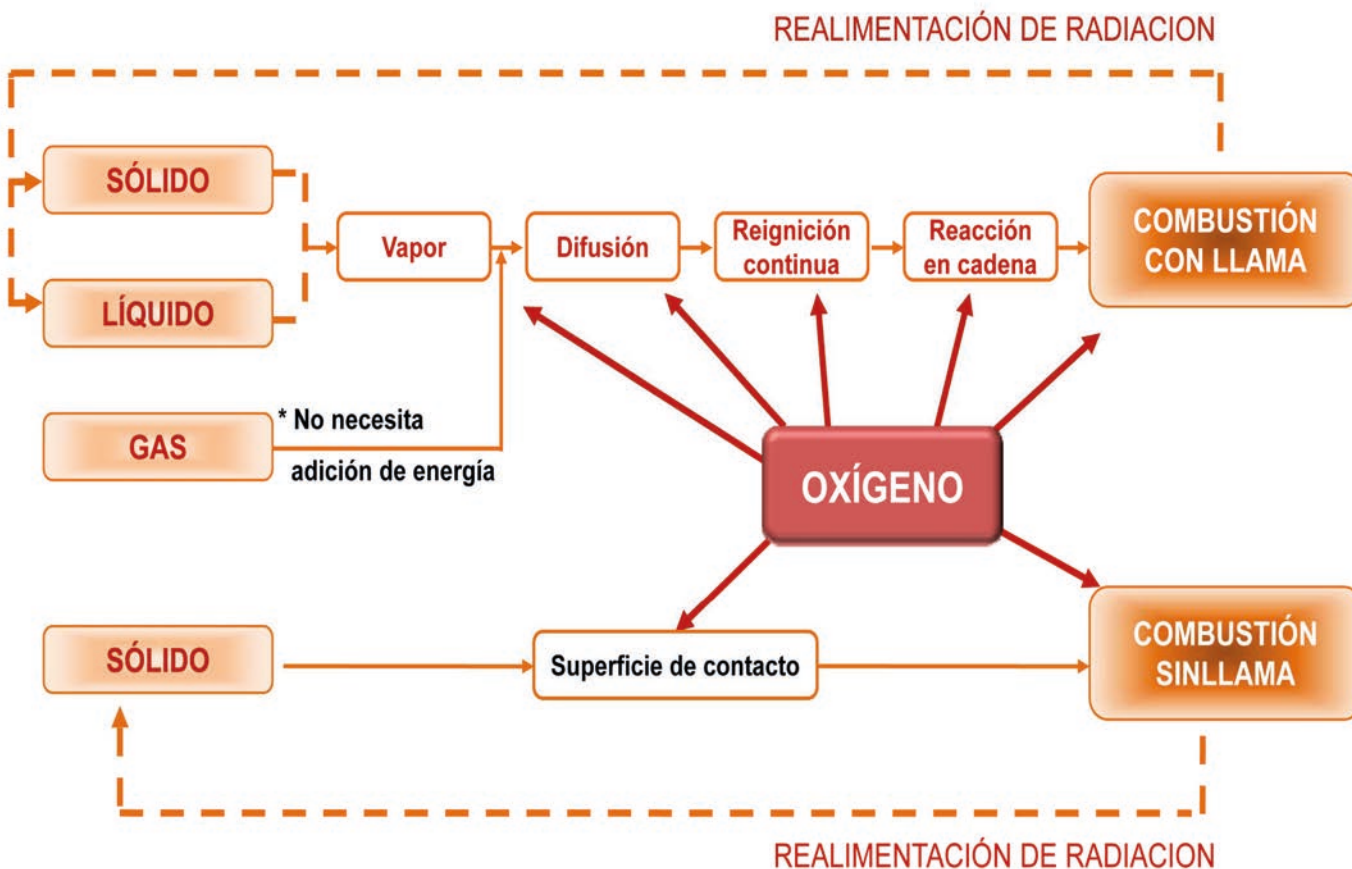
REALIMENTACIÓN DE RADIACION

SÓLIDO

LÍQUIDO

Vapor

Difusión

Reignición continua

Reacción en cadena

COMBUSTIÓN CON LLAMA

GAS

* No necesita adición de energía

OXÍGENO

SÓLIDO

Superficie de contacto

COMBUSTIÓN SINLLAMA

REALIMENTACIÓN DE RADIACION